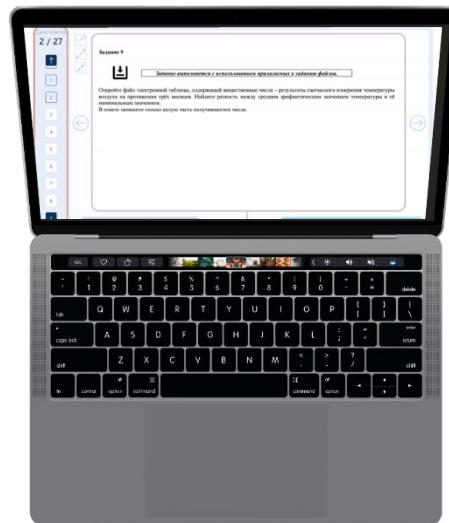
2 / 27

1
2
3
4
5
6
7
8
9

Задание 9

Задание выполняется с использованием прилагаемых к заданию файлов.

Откройте файл электронной таблицы, содержащей вещественные числа – результаты ежечасного измерения температуры воздуха на протяжении трёх месяцев. Найдите разность между средним арифметическим значением температуры и её минимальным значением.
В ответе запишите только целую часть получившегося числа.

esc

~ ` ! 1 @ 2 # 3 $ 4 % 5 ^ 6 & 7 * 8 ( 9 ) 0 _ - + = delete
tab Q W E R T Y U I O P { [ } ] | \
caps lock A S D F G H J K L : ; " ' enter return
shift Z X C V B N M < , > . ? / shift
fn control option command command option